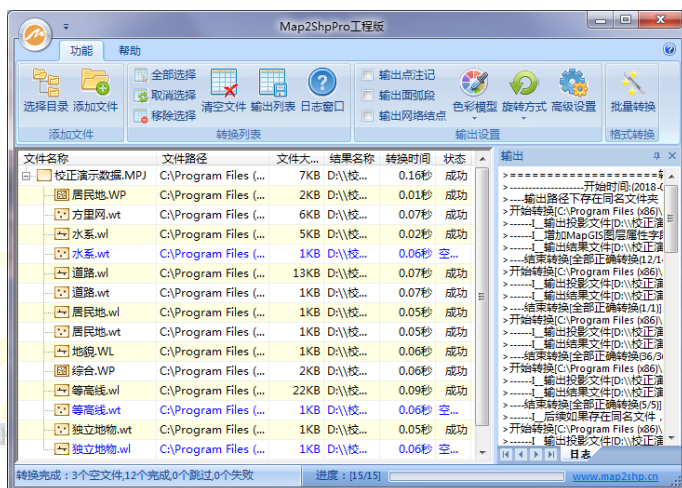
Map2ShpPro工程版

功能 帮助

选择目录 添加文件
添加文件

全部选择
取消选择
移除选择
清空文件 输出列表 日志窗口
转换列表

输出点注记
输出面弧段
输出网络结点
色彩模型 旋转方式 高级设置
输出设置

批量转换
格式转换

| 文件名称 | 文件路径 | 文件大... | 结果名称 | 转换时间 | 状态 |
|---|---|---|---|---|---|
| 校正演示数据.MPJ | C:\Program Files (x86)... | 7KB | D:\\校... | 0.16秒 | 成功 |
| 居民地.WP | C:\Program Files (x86)... | 2KB | D:\\校... | 0.07秒 | 成功 |
| 方里网.wt | C:\Program Files (x86)... | 6KB | D:\\校... | 0.07秒 | 成功 |
| 水系.wl | C:\Program Files (x86)... | 5KB | D:\\校... | 0.02秒 | 成功 |
| 水系.wt | C:\Program Files (x86)... | 1KB | D:\\校... | 0.06秒 | 空... |
| 道路.wl | C:\Program Files (x86)... | 13KB | D:\\校... | 0.06秒 | 成功 |
| 道路.wt | C:\Program Files (x86)... | 1KB | D:\\校... | 0.07秒 | 成功 |
| 居民地.wl | C:\Program Files (x86)... | 1KB | D:\\校... | 0.05秒 | 成功 |
| 居民地.wt | C:\Program Files (x86)... | 1KB | D:\\校... | 0.05秒 | 成功 |
| 地貌.WL | C:\Program Files (x86)... | 1KB | D:\\校... | 0.06秒 | 成功 |
| 综合.WP | C:\Program Files (x86)... | 2KB | D:\\校... | 0.06秒 | 成功 |
| 等高线.wl | C:\Program Files (x86)... | 22KB | D:\\校... | 0.09秒 | 成功 |
| 等高线.wt | C:\Program Files (x86)... | 1KB | D:\\校... | 0.06秒 | 空... |
| 独立地物.wt | C:\Program Files (x86)... | 1KB | D:\\校... | 0.06秒 | 成功 |
| 独立地物.wl | C:\Program Files (x86)... | 1KB | D:\\校... | 0.06秒 | 空... |

输出
>=========================
>-------------------开始时间:(2018-0
>----输出路径下存在同名文件夹
>开始转换[C:\Program Files (x86)\
>------[__输出投影文件[D:\\校正演
>------[__增加MapGIS图层属性字段
>------[__输出结果文件[D:\\校正演
>------结束转换[全部正确转换(12/1
>开始转换[C:\Program Files (x86)\
>------[__输出投影文件[D:\\校正演
>------[__输出结果文件[D:\\校正演
>------结束转换[全部正确转换(1/1)]
>开始转换[C:\Program Files (x86)\
>------[__输出投影文件[D:\\校正演
>------[__输出结果文件[D:\\校正演
>------结束转换[全部正确转换(36/3
>开始转换[C:\Program Files (x86)\
>------[__输出投影文件[D:\\校正演
>------[__输出结果文件[D:\\校正演
>------结束转换[全部正确转换(5/5)]
>------[__后缀如果存在同名文件，
>开始转换[C:\Program Files (x86)\
>------[__输出投影文件[D:\\校正演
日志

转换完成：3个空文件,12个完成,0个跳过,0个失败 进度：[15/15] www.map2shp.cn